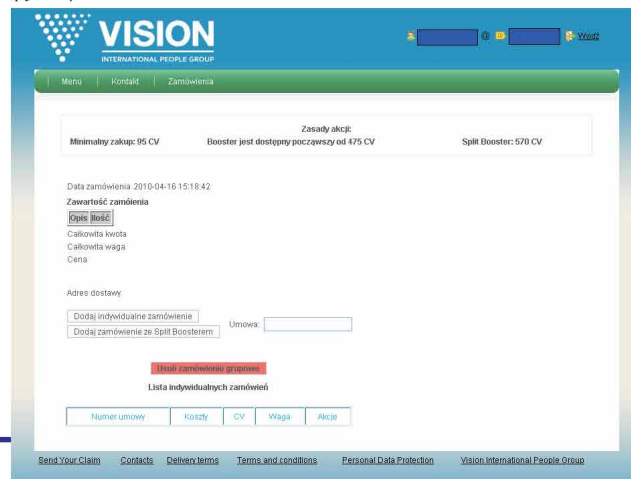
VISION
INTERNATIONAL PEOPLE GROUP

@ Wejdź

Menu | Kontakt | Zamówienia

Zasady akcji:
Minimalny zakup: 95 CV
Booster jest dostępny począwszy od 475 CV
Split Booster: 570 CV

Data zamówienia 2010-04-16 15:18:42
Zawartość zamówienia

| Opis | Ilość |
|---|---|

Całkowita kwota
Całkowita waga
Cena

Adres dostawy

Dodaj indywidualne zamówienie
Dodaj zamówienie ze Split Boosterem
Umowa:

Usuń zamówienie grupowe
Lista indywidualnych zamówień

| Numer umowy | Koszty | CV | Waga | Akcje |
|---|---|---|---|---|

Send Your Claim Contacts Delivery terms Terms and conditions Personal Data Protection Vision International People Group